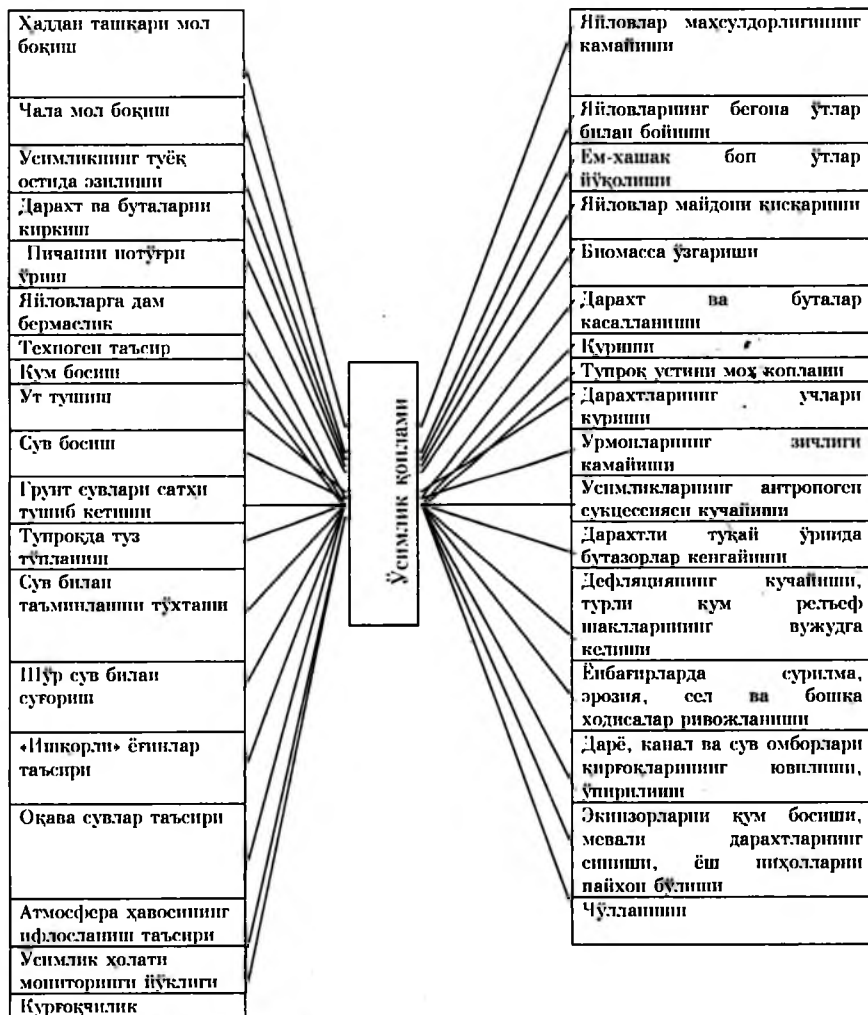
Ҳаддан ташқари мол боқиш

Чала мол боқиш

Усимликнинг туёқ остида эзилиши

Дарахт ва буталарни кирқиш

Пичанни нотўғри ўриш

Яйловларга дам бермаслик

Техноген таъсир

Кум босиш

Ут тушиш

Сув босиш

Грунт сувлари сатҳи тушиб кетиши

Тупроқда туз тўпланиши

Сув билан таъминланиш тўхтаиш

Шўр сув билан суғориш

«Ишқорли» ёғинлар таъсири

Оқава сувлар таъсири

Атмосфера ҳавосининг ифлосланиш таъсири

Усимлик ҳолати мониторинги йўклиги

Кургоқчилик

Ўсимлик қоплами

Яйловлар маҳсулдорлигининг камайиши

Яйловларнинг бегона ўтлар билан бойиши

Ем-хашак боп ўтлар йўқолиши

Яйловлар майдони қисқариши

Биомасса ўзгариши

Дарахт ва буталар касалланиши

Куриши

Тупроқ устини моҳ коплаши

Дарахтларнинг учлари куриши

Урмонларнинг зичлиги камайиши

Усимликларнинг антропоген сукцессияси кучайиши

Дарахтли тўқай ўрнида бутазорлар кенгайиши

Дефляциянинг кучайиши, турли кум рельеф шаклларининг вужудга келиши

Ёнбағирларда сурилма, эрозия, сел ва бошка ходисалар ривожланиши

Дарё, канал ва сув омборлари киргоқларининг ювилиши, ўпирилиши

Экинзорларни қум босиши, мевали дарахтларнинг синиши, ёш ниҳолларни пайхон бўлиши

Чўлланиш